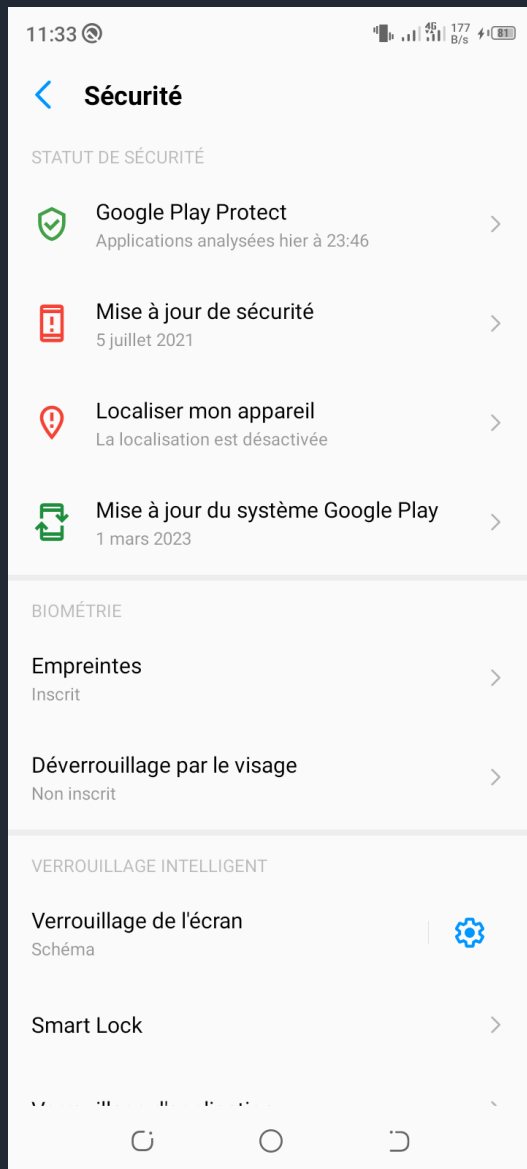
11:33

4G 177 B/s 81

Sécurité

STATUT DE SÉCURITÉ

Google Play Protect
Applications analysées hier à 23:46

Mise à jour de sécurité
5 juillet 2021

Localiser mon appareil
La localisation est désactivée

Mise à jour du système Google Play
1 mars 2023

BIOMÉTRIE

Empreintes
Inscrit

Déverrouillage par le visage
Non inscrit

VERROUILLAGE INTELLIGENT

Verrouillage de l'écran
Schéma

Smart Lock

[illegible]